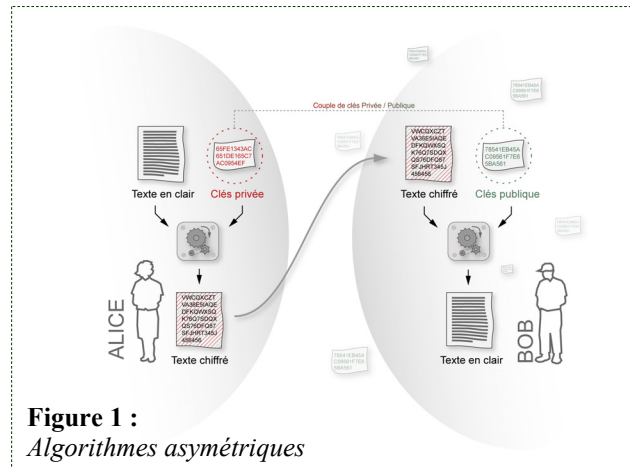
Couple de clés Privée / Publique

65FE1343AC
651DE165C7
AC6654EF

Texte en clair

Clés privée

VWCGXCZT
VA36E5IAQE
DFKQWXSQ
K76Q75DQX
Q576DFQ57
SFJHRT345J
456456

Texte chiffré

ALICE

VWCGXCZT
VA36E5IAQE
DFKQWXSQ
K76Q75DQX
Q576DFQ57
SFJHRT345J
456456

Texte chiffré

78541EB45A
C6861F7E8
5BA561

Clés publique

Texte en clair

BOB

Figure 1 :
Algorithmes asymétriques